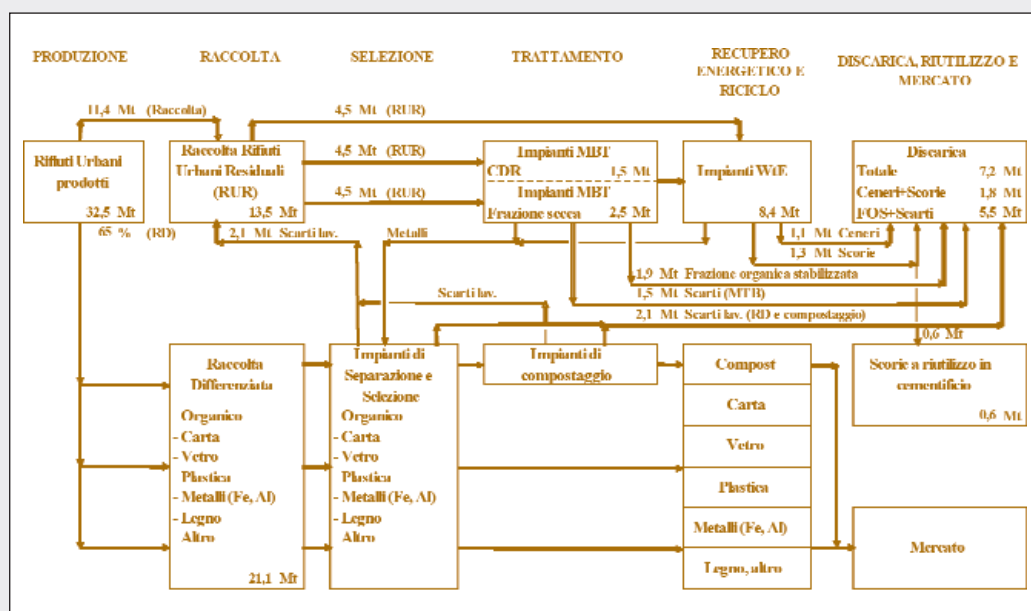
PRODUZIONE

RACCOLTA

SELEZIONE

TRATTAMENTO

RECUPERO ENERGETICO E RICICLO

DISCARICA, RIUTILIZZO E MERCATO

11,4 Mt (Raccolta)

4,5 Mt (RUR)

Rifiuti Urbani prodotti
32,5 Mt
65 % (RD)

Raccolta Rifiuti Urbani Residuali (RUR)
13,5 Mt

4,5 Mt (RUR)

4,5 Mt (RUR)

Impianti MBT
CDR 1,5 Mt
Impianti MBT
Frazione secca 2,5 Mt

Impianti WtE
8,4 Mt

Discarica
Totale 7,2 Mt
Ceneri+Scorie 1,8 Mt
FOS+Scarti 5,5 Mt

2,1 Mt Scarti lav.

Metalli

1,1 Mt Ceneri

1,3 Mt Scorie

1,9 Mt Frazione organica stabilizzata

1,5 Mt Scarti (MTB)

Scarti lav.

2,1 Mt Scarti lav. (RD e compostaggio)

0,6 Mt

Raccolta Differenziata
Organico
- Carta
- Vetro
Plastica
- Metalli (Fe, Al)
- Legno
Altro
21,1 Mt

Impianti di Separazione e Selezione
Organico
- Carta
- Vetro
Plastica
- Metalli (Fe, Al)
- Legno
Altro

Impianti di compostaggio

Compost

Carta

Vetro

Plastica

Metalli (Fe, Al)

Legno, altro

Scorie a riutilizzo in cementificio
0,6 Mt

Mercato